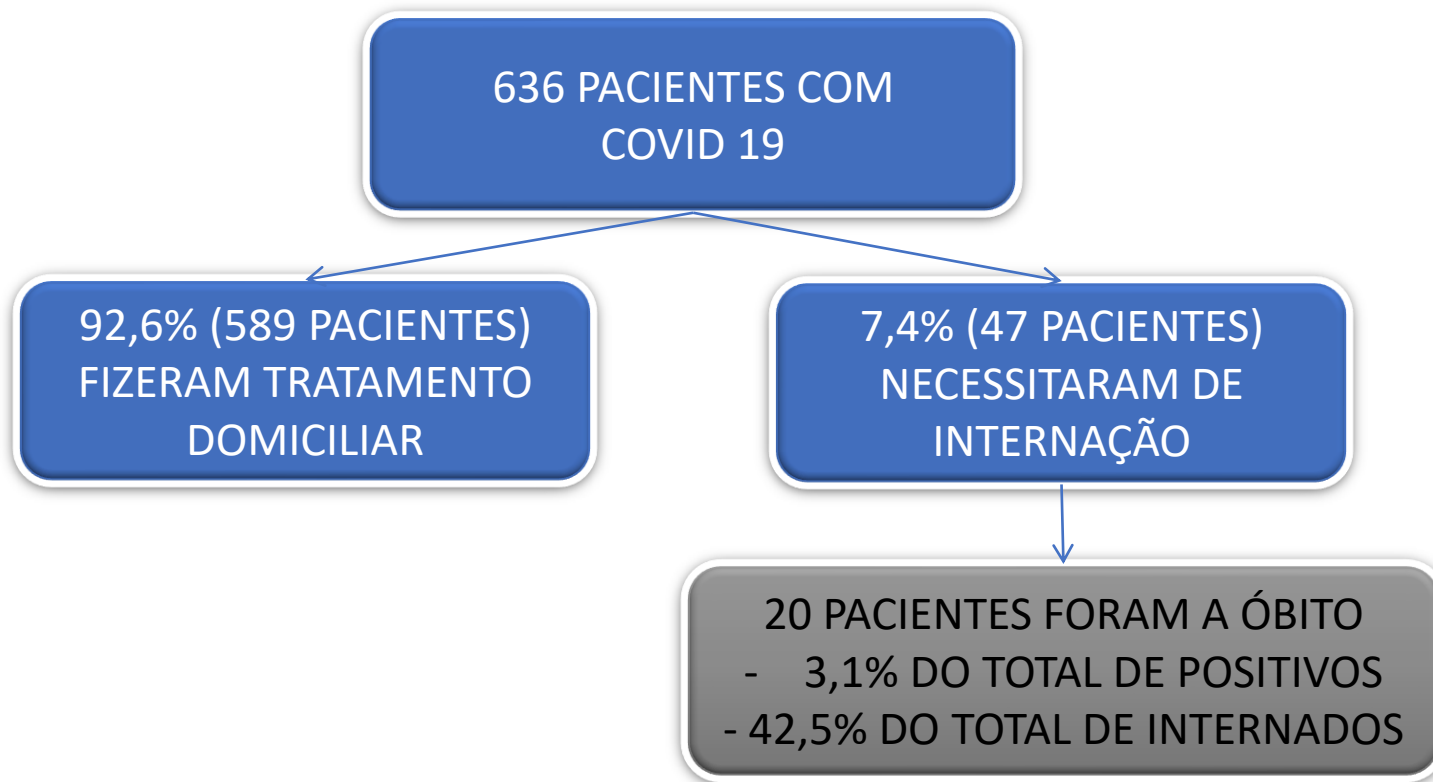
636 PACIENTES COM COVID 19

92,6% (589 PACIENTES) FIZERAM TRATAMENTO DOMICILIAR

7,4% (47 PACIENTES) NECESSITARAM DE INTERNAÇÃO

20 PACIENTES FORAM A ÓBITO
- 3,1% DO TOTAL DE POSITIVOS
- 42,5% DO TOTAL DE INTERNADOS